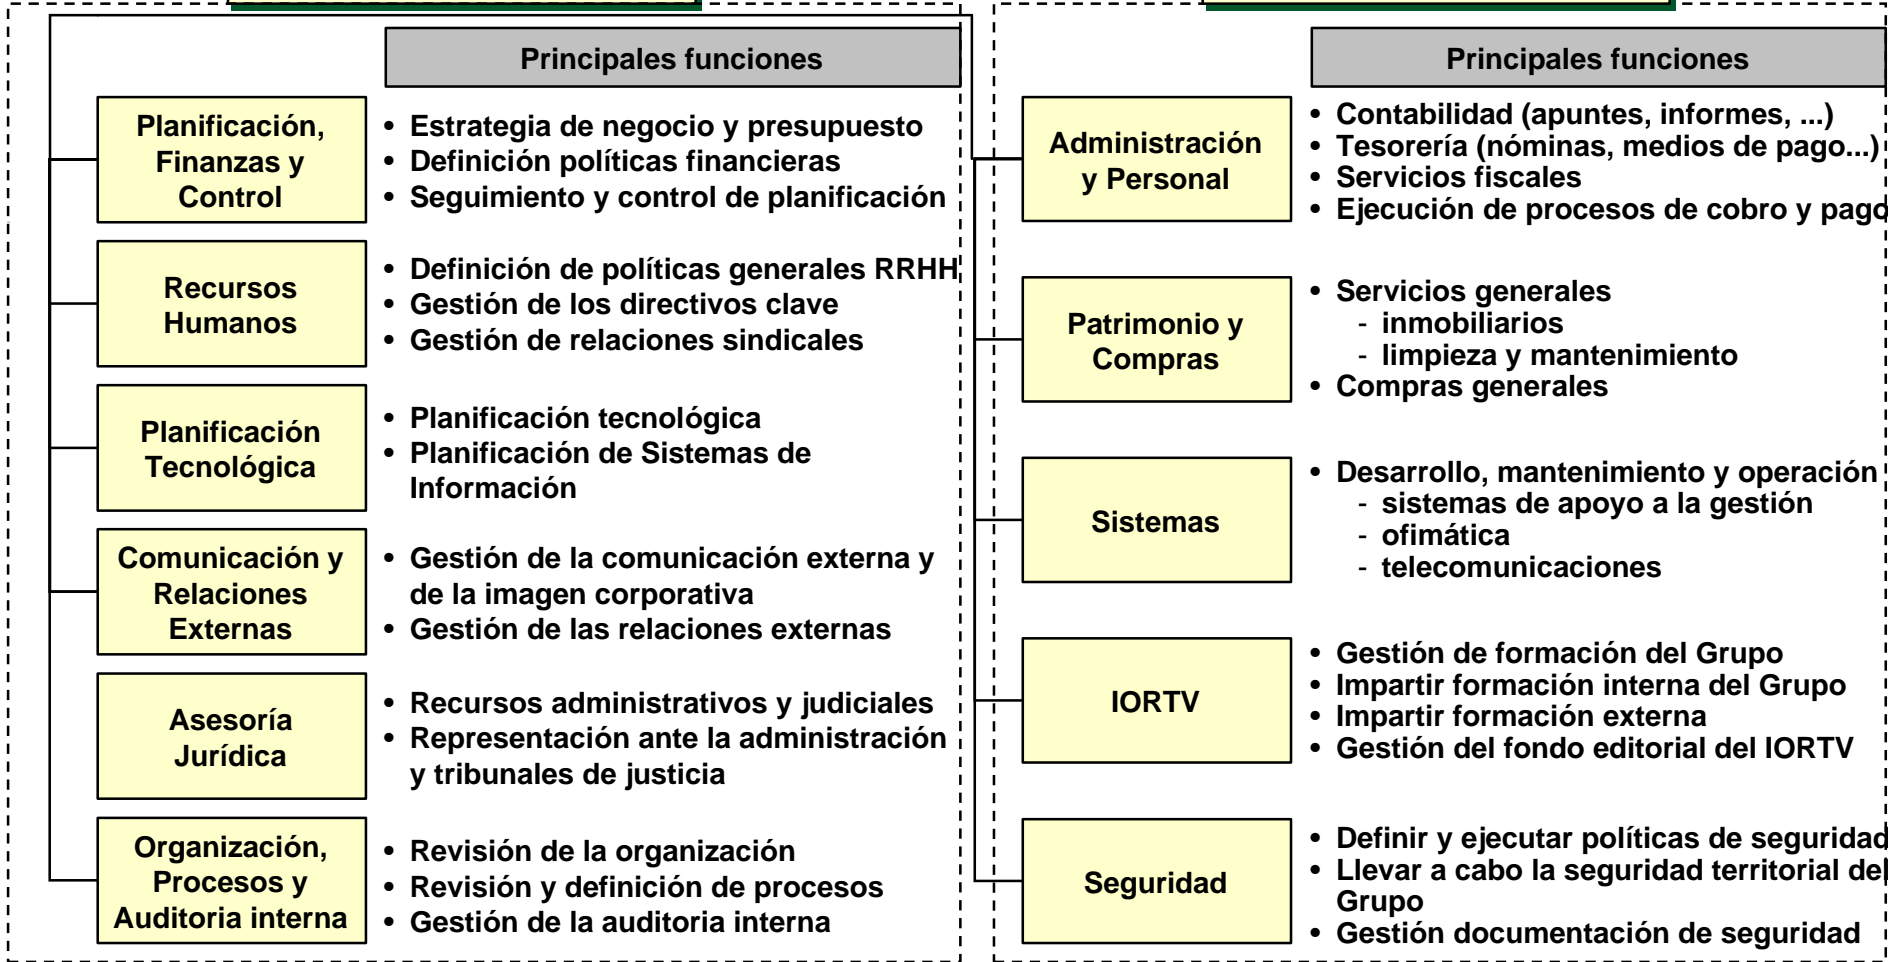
Principales funciones

Planificación, Finanzas y Control

• Estrategia de negocio y presupuesto
• Definición políticas financieras
• Seguimiento y control de planificación

Recursos Humanos

• Definición de políticas generales RRHH
• Gestión de los directivos clave
• Gestión de relaciones sindicales

Planificación Tecnológica

• Planificación tecnológica
• Planificación de Sistemas de Información

Comunicación y Relaciones Externas

• Gestión de la comunicación externa y de la imagen corporativa
• Gestión de las relaciones externas

Asesoría Jurídica

• Recursos administrativos y judiciales
• Representación ante la administración y tribunales de justicia

Organización, Procesos y Auditoria interna

• Revisión de la organización
• Revisión y definición de procesos
• Gestión de la auditoria interna

Principales funciones

Administración y Personal

• Contabilidad (apuntes, informes, ...)
• Tesorería (nóminas, medios de pago...)
• Servicios fiscales
• Ejecución de procesos de cobro y pag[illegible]

Patrimonio y Compras

• Servicios generales
- inmobiliarios
- limpieza y mantenimiento
• Compras generales

Sistemas

• Desarrollo, mantenimiento y operación
- sistemas de apoyo a la gestión
- ofimática
- telecomunicaciones

IORTV

• Gestión de formación del Grupo
• Impartir formación interna del Grupo
• Impartir formación externa
• Gestión del fondo editorial del IORTV

Seguridad

• Definir y ejecutar políticas de seguridad
• Llevar a cabo la seguridad territorial de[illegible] Grupo
• Gestión documentación de seguridad